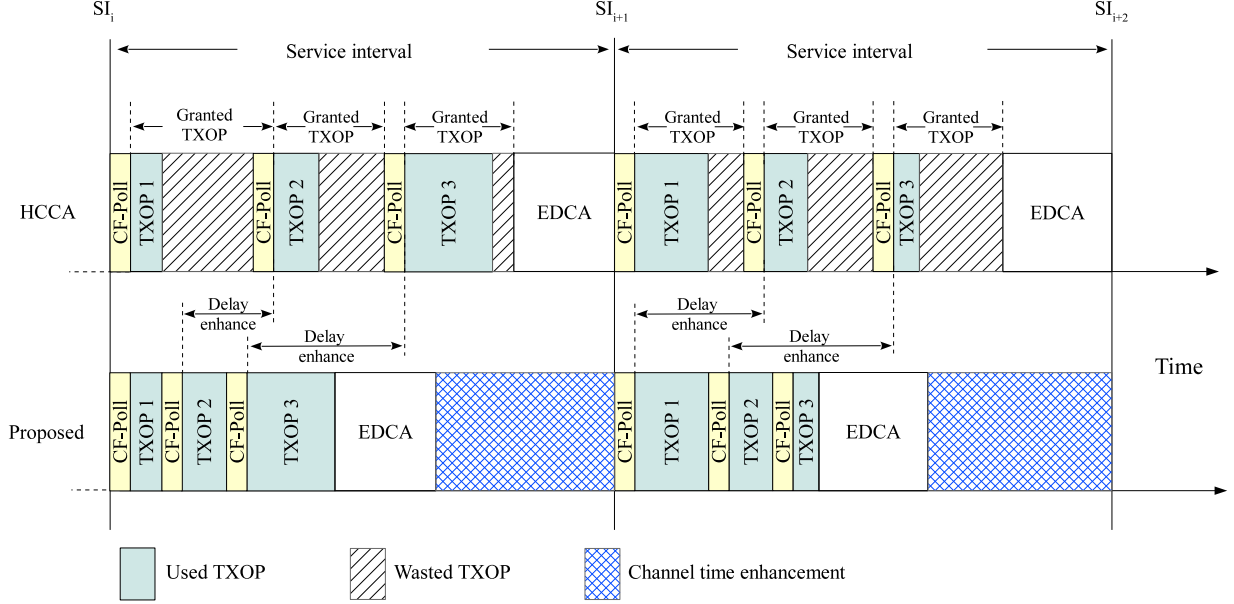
$SI_i$ $SI_{i+1}$ $SI_{i+2}$

Service interval

Service interval

Granted TXOP Granted TXOP Granted TXOP

Granted TXOP Granted TXOP Granted TXOP

HCCA

CF-Poll TXOP 1 CF-Poll TXOP 2 CF-Poll TXOP 3 EDCA CF-Poll TXOP 1 CF-Poll TXOP 2 CF-Poll TXOP 3 EDCA

Delay enhance

Delay enhance

Delay enhance

Delay enhance

Time

Proposed

CF-Poll TXOP 1 CF-Poll TXOP 2 CF-Poll TXOP 3 EDCA CF-Poll TXOP 1 CF-Poll TXOP 2 CF-Poll TXOP 3 EDCA

Used TXOP Wasted TXOP Channel time enhancement